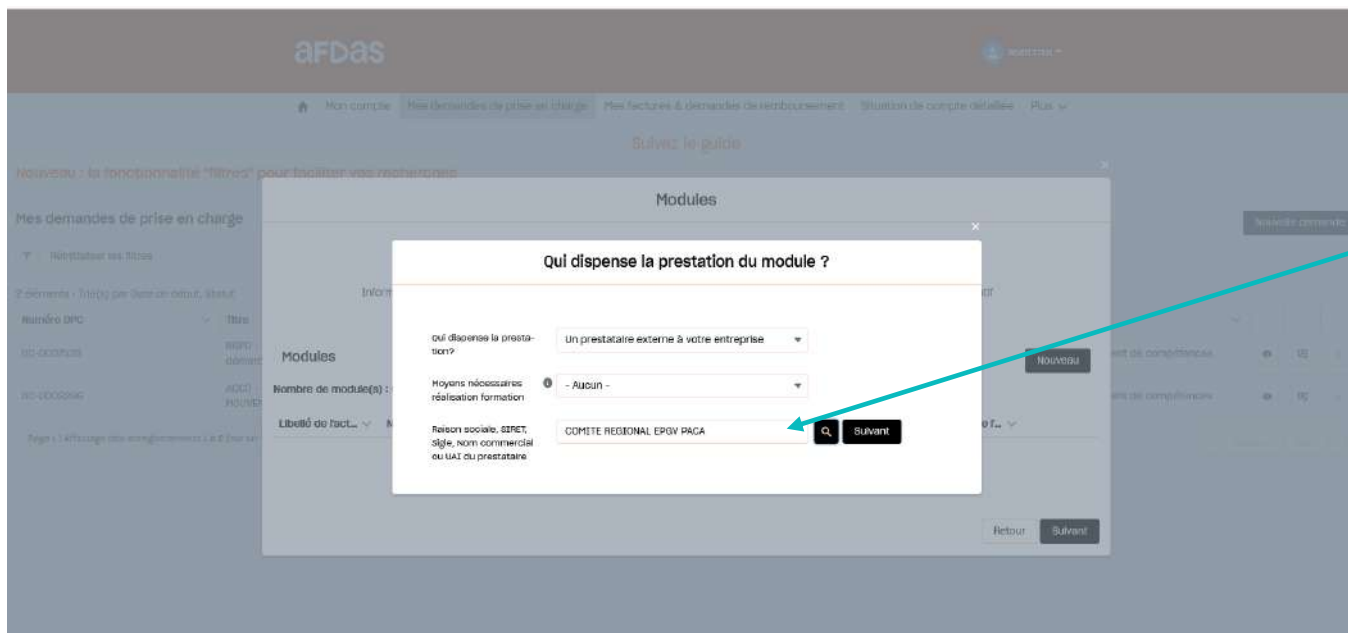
afdas

Mon compte   Mes demandes de prise en charge   Mes factures & demandes de remboursement   Situation de compte détaillée   Plus

Suivez le guide

Nouveau : la fonctionnalité "filtres" pour faciliter vos recherches

Mes demandes de prise en charge

Réinitialiser les filtres

Numéro DPC   Titre

Nouvelle demande

Modules

Infor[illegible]

Modules

Nombre de module(s) :

Libellé de l'act...

Nouveau

Qui dispense la prestation du module ?

Qui dispense la prestation?   Un prestataire externe à votre entreprise

Moyens nécessaires réalisation formation   - Aucun -

Raison sociale, SIRET, Sigle, Nom commercial ou UAI du prestataire   COMITE REGIONAL EPGV PACA   Suivant

Retour   Suivant